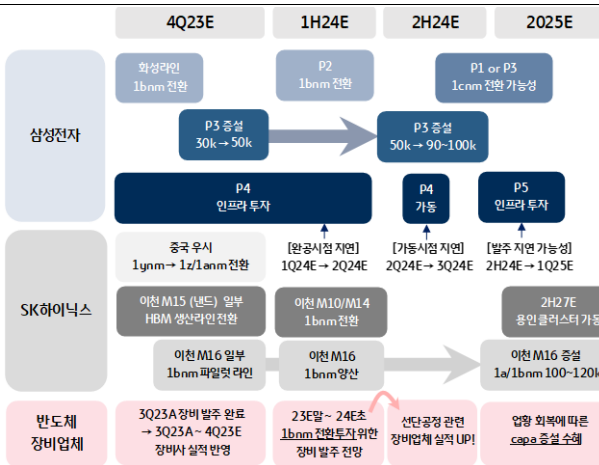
4Q23E

1H24E

2H24E

2025E

삼성전자

화성라인
1bnm 전환

P2
1bnm 전환

P1 or P3
1cnm 전환 가능성

P3 증설
30k → 50k

P3 증설
50k → 90~100k

P4
인프라 투자

P4
가동

P5
인프라 투자

SK하이닉스

중국 우시
1ynm → 1z/1anm전환

[완공시점 지연]
1Q24E → 2Q24E

[가동시점 지연]
2Q24E → 3Q24E

[발주 지연 가능성]
2H24E → 1Q25E

이천 M15 (낸드) 일부
HBM 생산라인 전환

이천 M10/M14
1bnm 전환

2H27E
용인 클러스터 가동

이천 M16 일부
1bnm 파일럿 라인

이천 M16
1bnm양산

이천 M16 증설
1a/1bnm 100~120k

반도체
장비업체

3Q23A 장비 발주 완료
→ 3Q23A~ 4Q23E
장비사 실적 반영

23E말~ 24E초
1bnm 전환투자 위한
장비 발주 전망

선단공정 관련
장비업체 실적 UP!

업황 회복에 따른
capa 증설 수혜